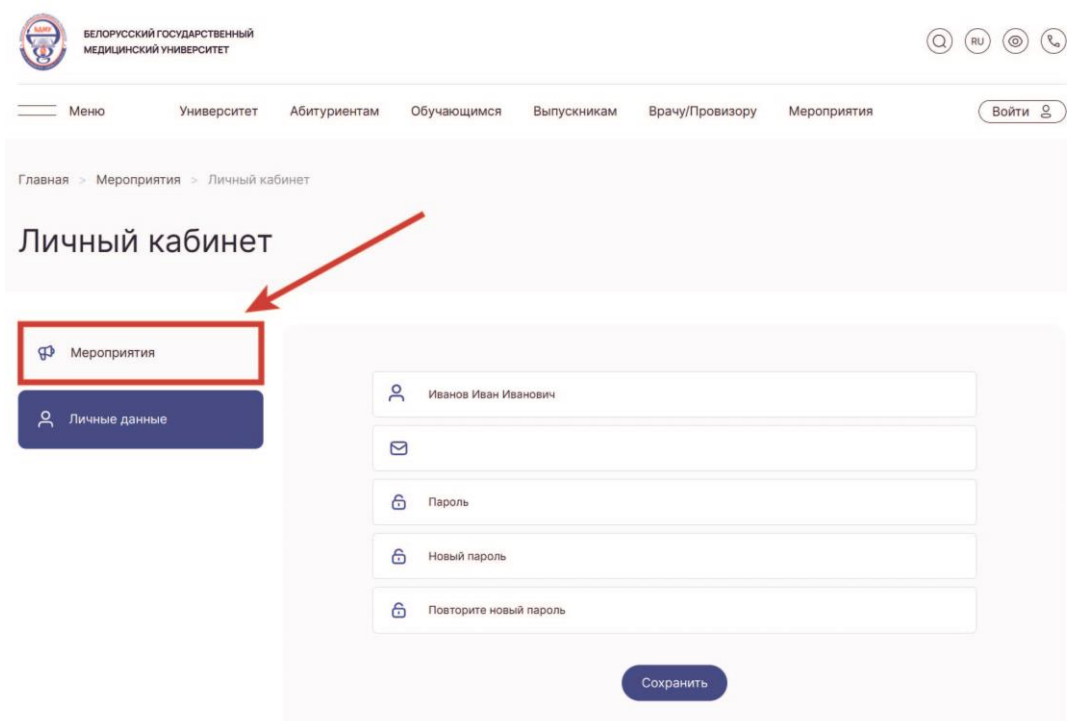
БЕЛОРУССКИЙ ГОСУДАРСТВЕННЫЙ МЕДИЦИНСКИЙ УНИВЕРСИТЕТ

RU

Меню Университет Абитуриентам Обучающимся Выпускникам Врачу/Провизору Мероприятия

Войти

Главная > Мероприятия > Личный кабинет

Личный кабинет

Мероприятия

Личные данные

Иванов Иван Иванович

Пароль

Новый пароль

Повторите новый пароль

Сохранить